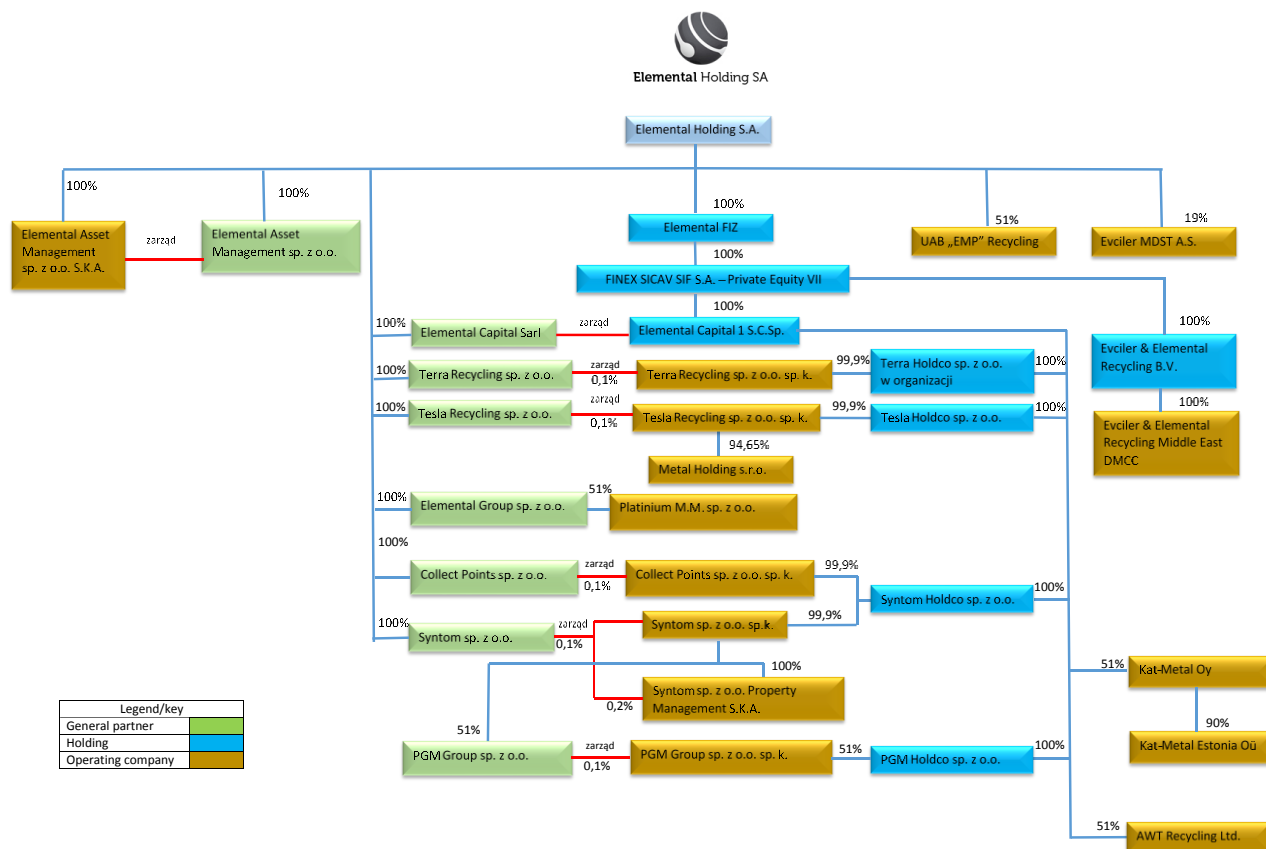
Elemental Holding SA

Elemental Holding S.A.

100%

100%

Elemental Asset Management sp. z o.o. S.K.A.

zarząd

Elemental Asset Management sp. z o.o.

100%

Elemental FIZ

100%

FINEX SICAV SIF S.A. – Private Equity VII

100%

51%

UAB „EMP" Recycling

19%

Evciler MDST A.S.

100%

Elemental Capital Sarl

zarząd

Elemental Capital 1 S.C.Sp.

100%

Evciler & Elemental Recycling B.V.

100%

Evciler & Elemental Recycling Middle East DMCC

100%

Terra Recycling sp. z o.o.

zarząd

0,1%

Terra Recycling sp. z o.o. sp. k.

99,9%

Terra Holdco sp. z o.o. w organizacji

100%

100%

Tesla Recycling sp. z o.o.

zarząd

0,1%

Tesla Recycling sp. z o.o. sp. k.

99,9%

Tesla Holdco sp. z o.o.

100%

94,65%

Metal Holding s.r.o.

100%

Elemental Group sp. z o.o.

51%

Platinium M.M. sp. z o.o.

100%

Collect Points sp. z o.o.

zarząd

0,1%

Collect Points sp. z o.o. sp. k.

99,9%

Syntom Holdco sp. z o.o.

100%

100%

Syntom sp. z o.o.

zarząd

0,1%

Syntom sp. z o.o. sp.k.

99,9%

100%

Syntom sp. z o.o. Property Management S.K.A.

0,2%

51%

Kat-Metal Oy

90%

Kat-Metal Estonia Oü

Legend/key

General partner

Holding

Operating company

51%

PGM Group sp. z o.o.

zarząd

0,1%

PGM Group sp. z o.o. sp. k.

51%

PGM Holdco sp. z o.o.

100%

51%

AWT Recycling Ltd.